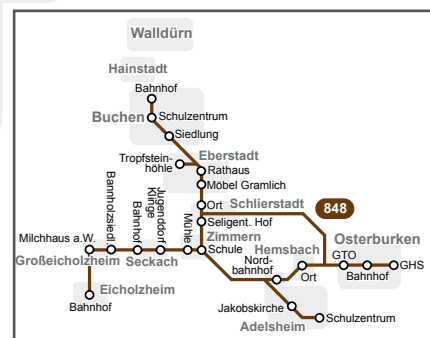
Walldürn

Hainstadt

Bahnhof

Buchen

Schulzentrum

Siedlung

Tropfsteinhöhle

Eberstadt

Rathaus

Möbel Gramlich

Ort

Schlierstadt

848

Seligent. Hof

Zimmern

Schule

Mühle

Jugenddorf Klinge

Bahnhof

Bannholzsiedl.

Milchhaus a.W.

Großeicholzheim

Seckach

Eicholzheim

Bahnhof

Hemsbach

Nordbahnhof

Ort

Osterburken

GTO

Bahnhof

GHS

Jakobskirche

Adelsheim

Schulzentrum